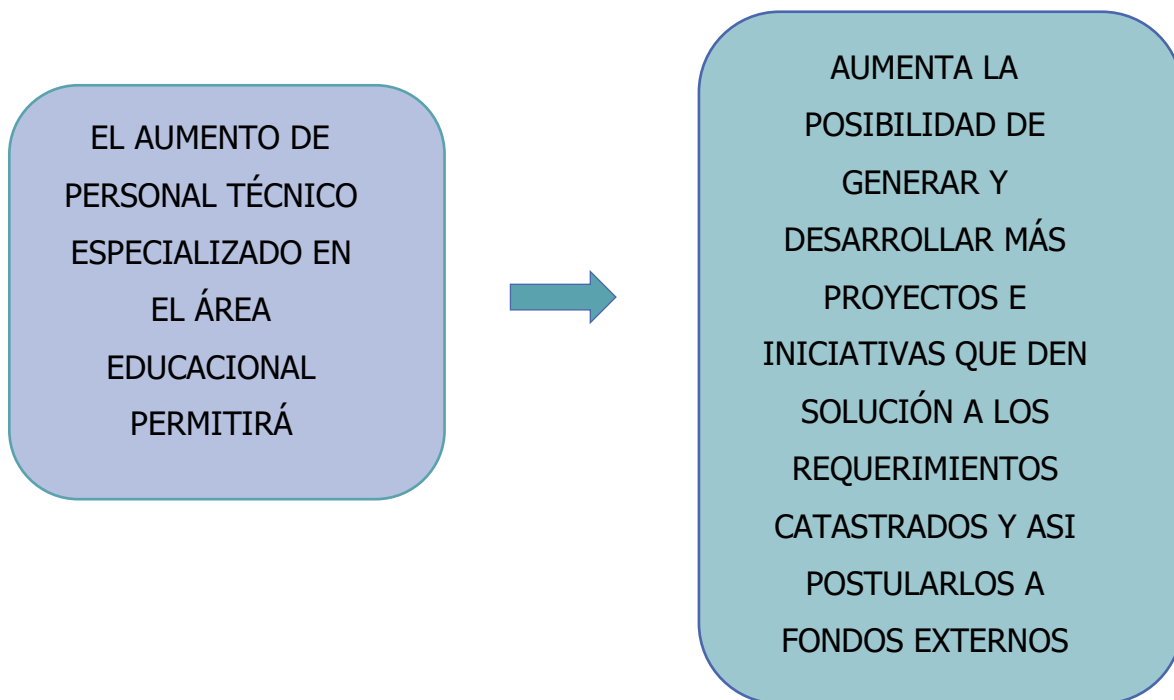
EL AUMENTO DE PERSONAL TÉCNICO ESPECIALIZADO EN EL ÁREA EDUCACIONAL PERMITIRÁ

AUMENTA LA POSIBILIDAD DE GENERAR Y DESARROLLAR MÁS PROYECTOS E INICIATIVAS QUE DEN SOLUCIÓN A LOS REQUERIMIENTOS CATASTRADOS Y ASI POSTULARLOS A FONDOS EXTERNOS